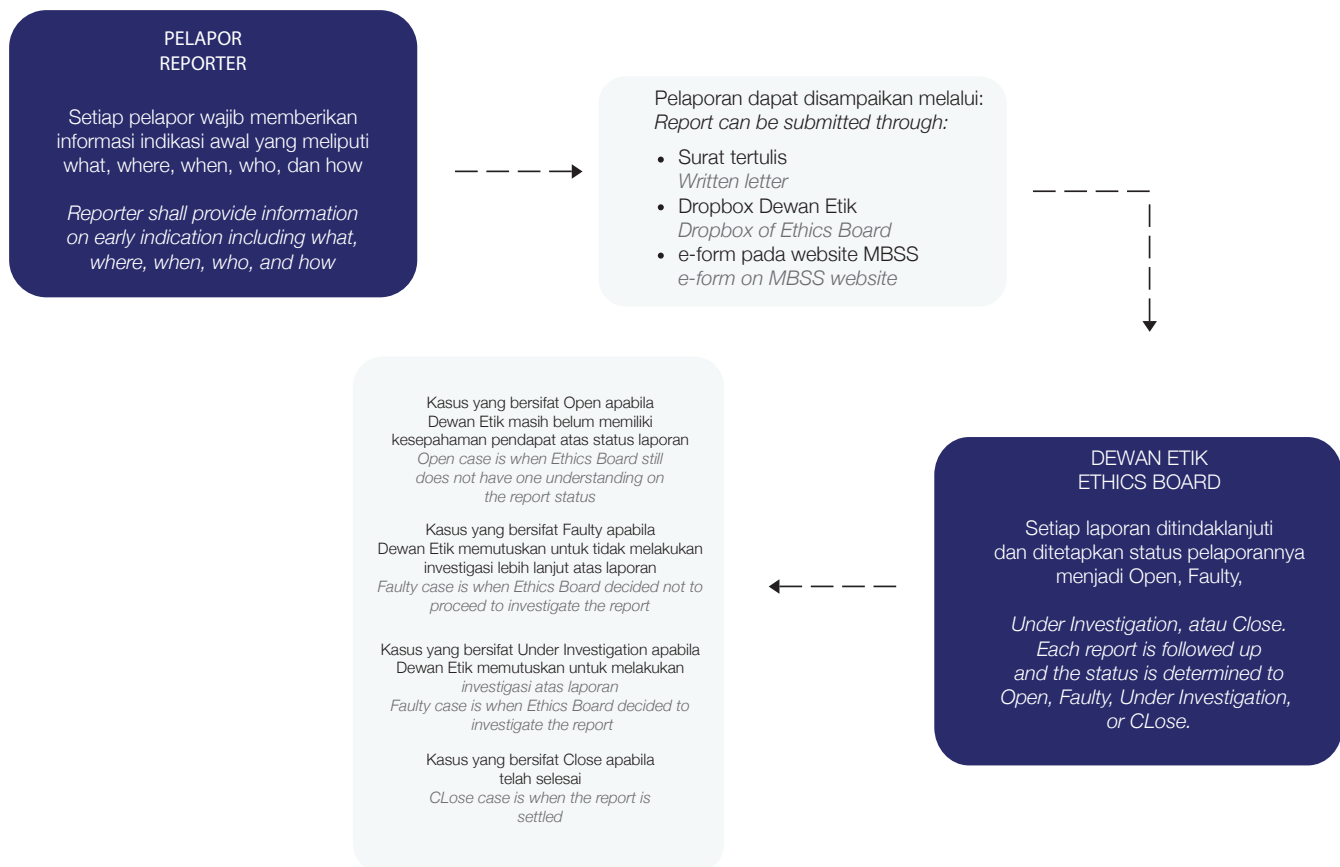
PELAPOR
REPORTER

Setiap pelapor wajib memberikan informasi indikasi awal yang meliputi what, where, when, who, dan how

*Reporter shall provide information on early indication including what, where, when, who, and how*

Pelaporan dapat disampaikan melalui:
*Report can be submitted through:*

- Surat tertulis
  *Written letter*
- Dropbox Dewan Etik
  *Dropbox of Ethics Board*
- e-form pada website MBSS
  *e-form on MBSS website*

DEWAN ETIK
ETHICS BOARD

Setiap laporan ditindaklanjuti dan ditetapkan status pelaporannya menjadi Open, Faulty,

*Under Investigation, atau Close. Each report is followed up and the status is determined to Open, Faulty, Under Investigation, or CLose.*

Kasus yang bersifat Open apabila Dewan Etik masih belum memiliki kesepahaman pendapat atas status laporan
*Open case is when Ethics Board still does not have one understanding on the report status*

Kasus yang bersifat Faulty apabila Dewan Etik memutuskan untuk tidak melakukan investigasi lebih lanjut atas laporan
*Faulty case is when Ethics Board decided not to proceed to investigate the report*

Kasus yang bersifat Under Investigation apabila Dewan Etik memutuskan untuk melakukan *investigasi atas laporan*
*Faulty case is when Ethics Board decided to investigate the report*

Kasus yang bersifat Close apabila telah selesai
*CLose case is when the report is settled*